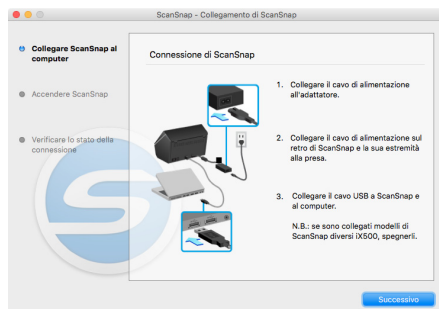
ScanSnap - Collegamento di ScanSnap

Collegare ScanSnap al computer

Accendere ScanSnap

Verificare lo stato della connessione

Connessione di ScanSnap

1. Collegare il cavo di alimentazione all'adattatore.

2. Collegare il cavo di alimentazione sul retro di ScanSnap e la sua estremità alla presa.

3. Collegare il cavo USB a ScanSnap e al computer.

N.B.: se sono collegati modelli di ScanSnap diversi iX500, spegnerli.

Successivo